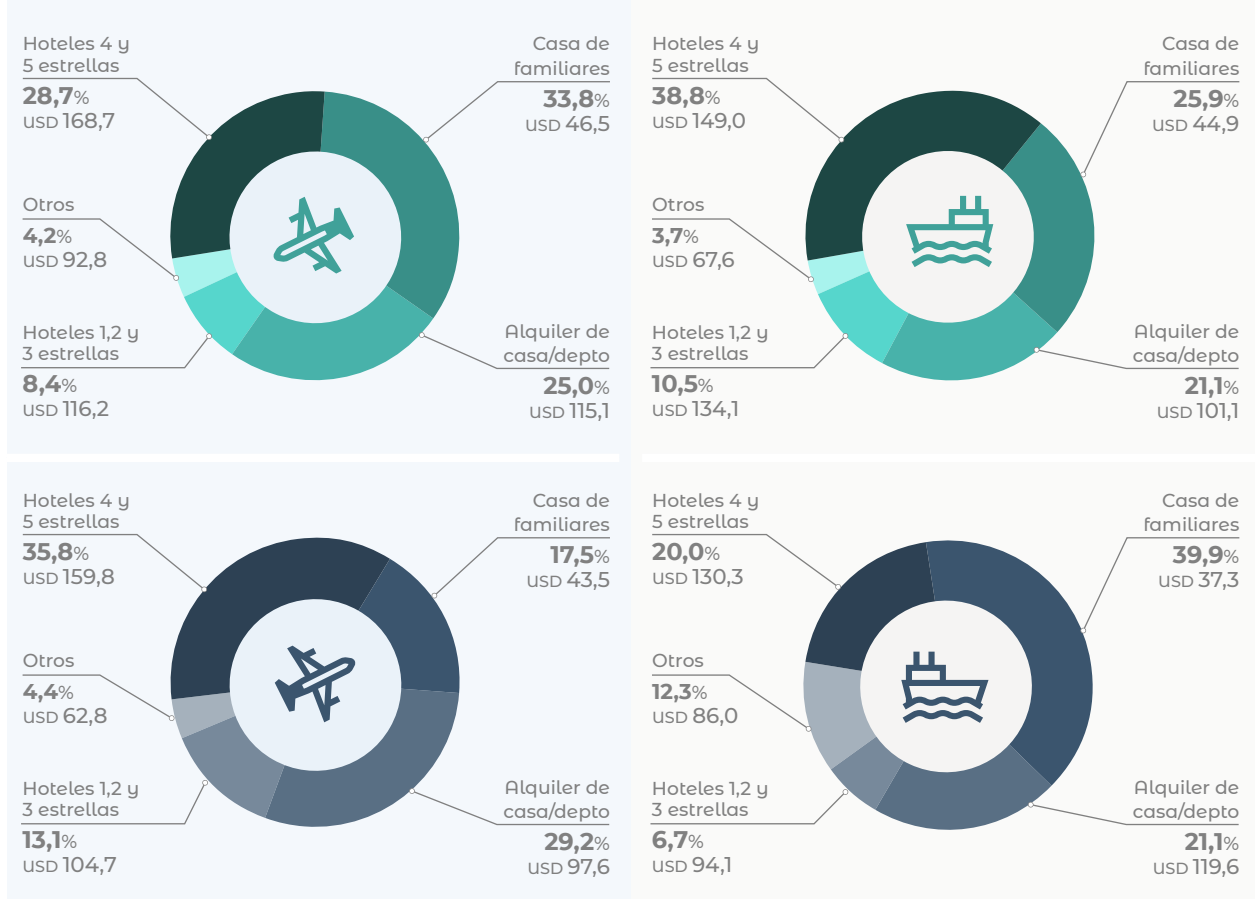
Hoteles 4 y 5 estrellas
28,7%
USD 168,7

Casa de familiares
33,8%
USD 46,5

Otros
4,2%
USD 92,8

Hoteles 1,2 y 3 estrellas
8,4%
USD 116,2

Alquiler de casa/depto
25,0%
USD 115,1

Hoteles 4 y 5 estrellas
38,8%
USD 149,0

Casa de familiares
25,9%
USD 44,9

Otros
3,7%
USD 67,6

Hoteles 1,2 y 3 estrellas
10,5%
USD 134,1

Alquiler de casa/depto
21,1%
USD 101,1

Hoteles 4 y 5 estrellas
35,8%
USD 159,8

Casa de familiares
17,5%
USD 43,5

Otros
4,4%
USD 62,8

Hoteles 1,2 y 3 estrellas
13,1%
USD 104,7

Alquiler de casa/depto
29,2%
USD 97,6

Hoteles 4 y 5 estrellas
20,0%
USD 130,3

Casa de familiares
39,9%
USD 37,3

Otros
12,3%
USD 86,0

Hoteles 1,2 y 3 estrellas
6,7%
USD 94,1

Alquiler de casa/depto
21,1%
USD 119,6